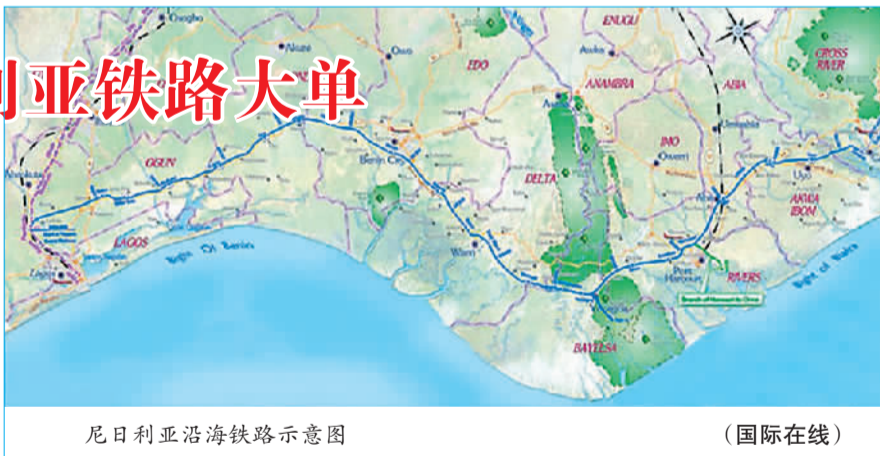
利亚铁路大单

Osogbo
Ikare
Owo
ENUGU
EDO
Asaba
ANAMBRA
ABIA
CROSS RIVER
OGUN
Benin City
DELTA
IMO
Owerri
Umuahia
Abeokuta
Uyo
AKWA IBOM
LAGOS
Lagos
Bight Of Benin
Warri
Port Harcourt
RIVERS
Bight Of Biafra
BAYELSA

尼日利亚沿海铁路示意图

（国际在线）